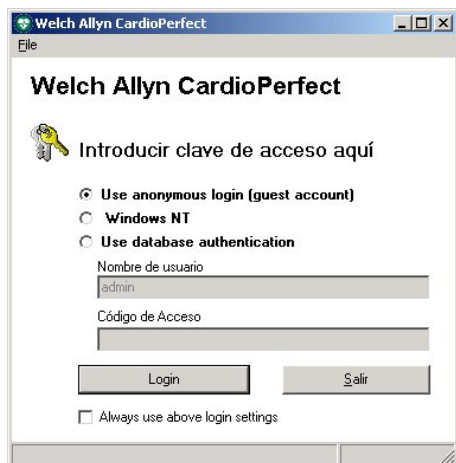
Welch Allyn CardioPerfect

File

Welch Allyn CardioPerfect

Introducir clave de acceso aquí

Use anonymous login (guest account)

Windows NT

Use database authentication

Nombre de usuario

admin

Código de Acceso

Login

Salir

Always use above login settings